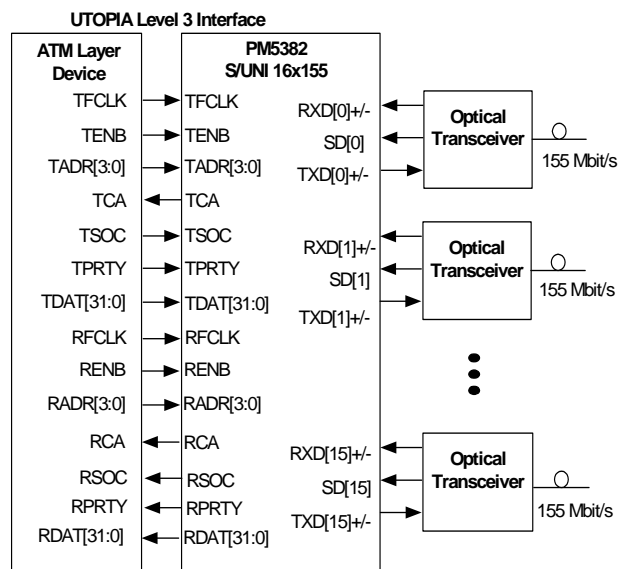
UTOPIA Level 3 Interface

ATM Layer Device

TFCLK
TENB
TADR[3:0]
TCA
TSOC
TPRTY
TDAT[31:0]
RFCLK
RENB
RADR[3:0]
RCA
RSOC
RPRTY
RDAT[31:0]

PM5382 S/UNI 16x155

TFCLK
TENB
TADR[3:0]
TCA
TSOC
TPRTY
TDAT[31:0]
RFCLK
RENB
RADR[3:0]
RCA
RSOC
RPRTY
RDAT[31:0]

RXD[0]+/-
SD[0]
TXD[0]+/-
RXD[1]+/-
SD[1]
TXD[1]+/-
RXD[15]+/-
SD[15]
TXD[15]+/-

Optical Transceiver
155 Mbit/s

Optical Transceiver
155 Mbit/s

Optical Transceiver
155 Mbit/s